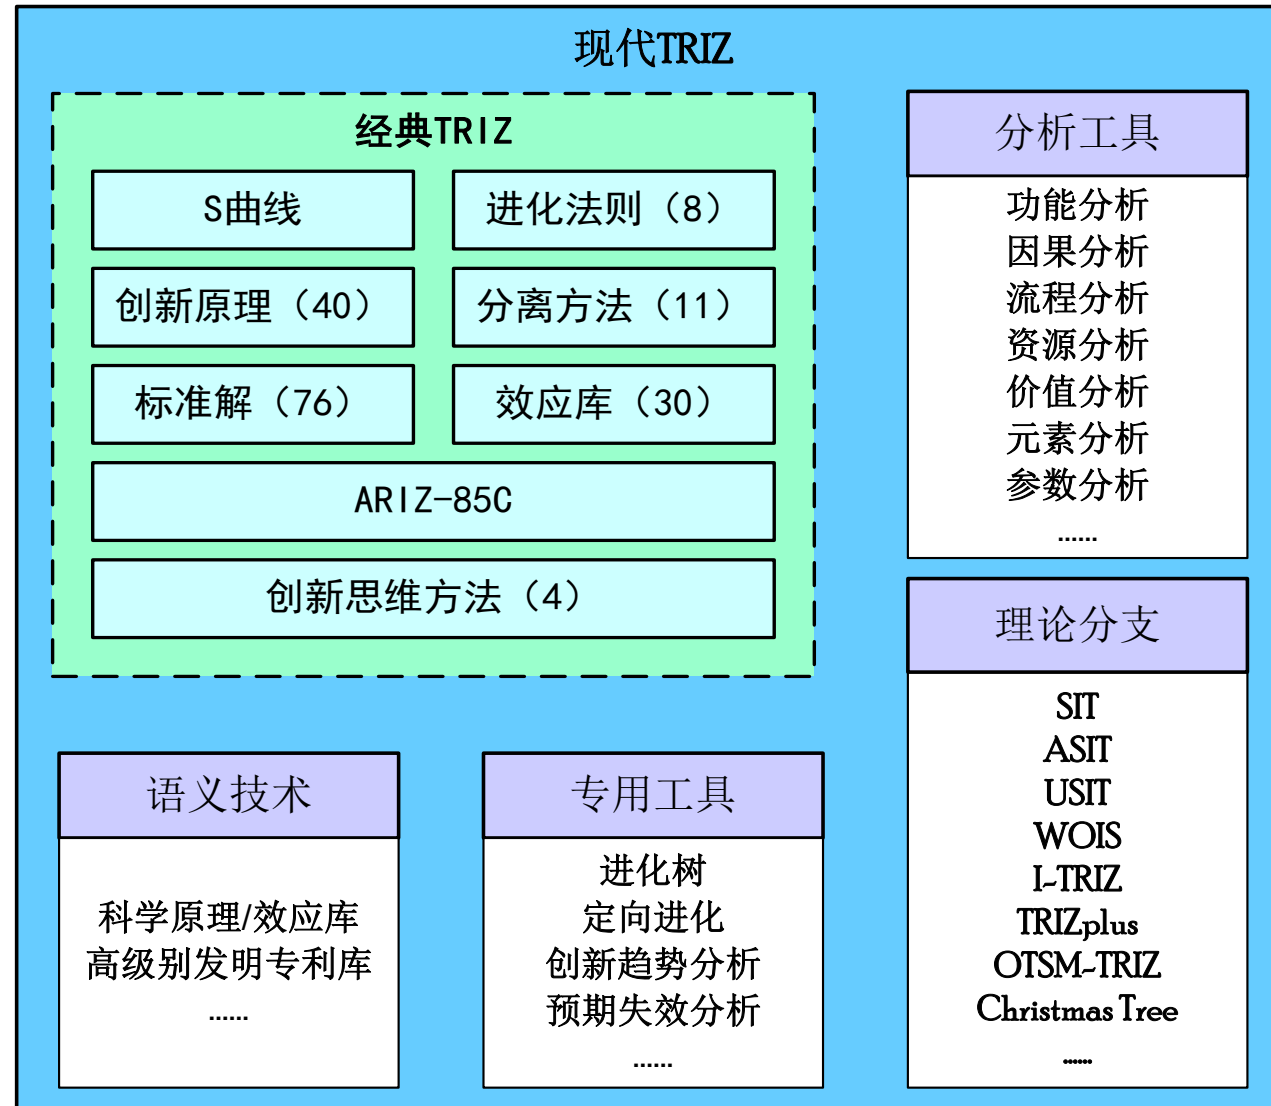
现代TRIZ

经典TRIZ

S曲线

进化法则（8）

创新原理（40）

分离方法（11）

标准解（76）

效应库（30）

ARIZ-85C

创新思维方法（4）

分析工具

功能分析
因果分析
流程分析
资源分析
价值分析
元素分析
参数分析
......

理论分支

SIT
ASIT
USIT
WOIS
I-TRIZ
TRIZplus
OTSM-TRIZ
Christmas Tree
......

语义技术

科学原理/效应库
高级别发明专利库
......

专用工具

进化树
定向进化
创新趋势分析
预期失效分析
......